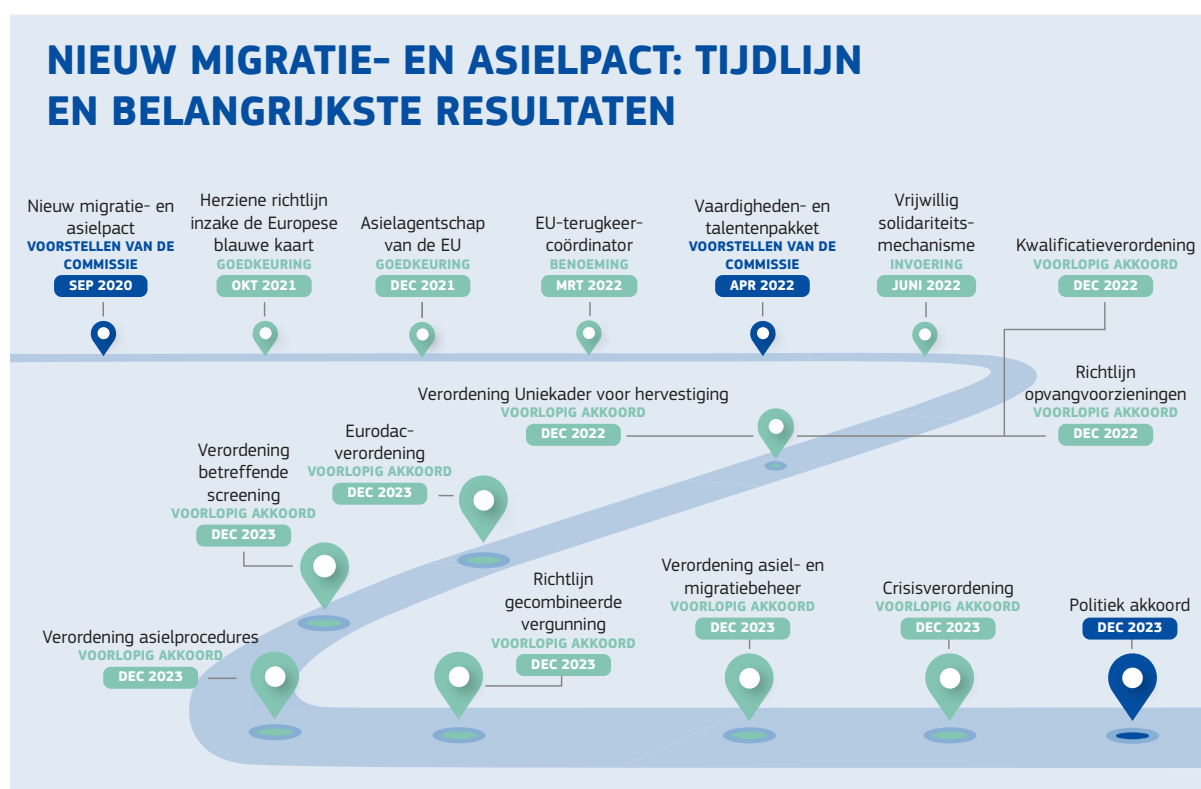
NIEUW MIGRATIE- EN ASIELPACT: TIJDLIJN EN BELANGRIJKSTE RESULTATEN

Nieuw migratie- en asielpact
VOORSTELLEN VAN DE COMMISSIE
SEP 2020

Herziene richtlijn inzake de Europese blauwe kaart
GOEDKEURING
OKT 2021

Asielagentschap van de EU
GOEDKEURING
DEC 2021

EU-terugkeercoördinator
BENOEMING
MRT 2022

Vaardigheden- en talentenpakket
VOORSTELLEN VAN DE COMMISSIE
APR 2022

Vrijwillig solidariteitsmechanisme
INVOERING
JUNI 2022

Kwalificatieverordening
VOORLOPIG AKKOORD
DEC 2022

Verordening Uniekader voor hervestiging
VOORLOPIG AKKOORD
DEC 2022

Richtlijn opvangvoorzieningen
VOORLOPIG AKKOORD
DEC 2022

Eurodac-verordening
VOORLOPIG AKKOORD
DEC 2023

Verordening betreffende screening
VOORLOPIG AKKOORD
DEC 2023

Verordening asielprocedures
VOORLOPIG AKKOORD
DEC 2023

Richtlijn gecombineerde vergunning
VOORLOPIG AKKOORD
DEC 2023

Verordening asiel- en migratiebeheer
VOORLOPIG AKKOORD
DEC 2023

Crisisverordening
VOORLOPIG AKKOORD
DEC 2023

Politiek akkoord
DEC 2023